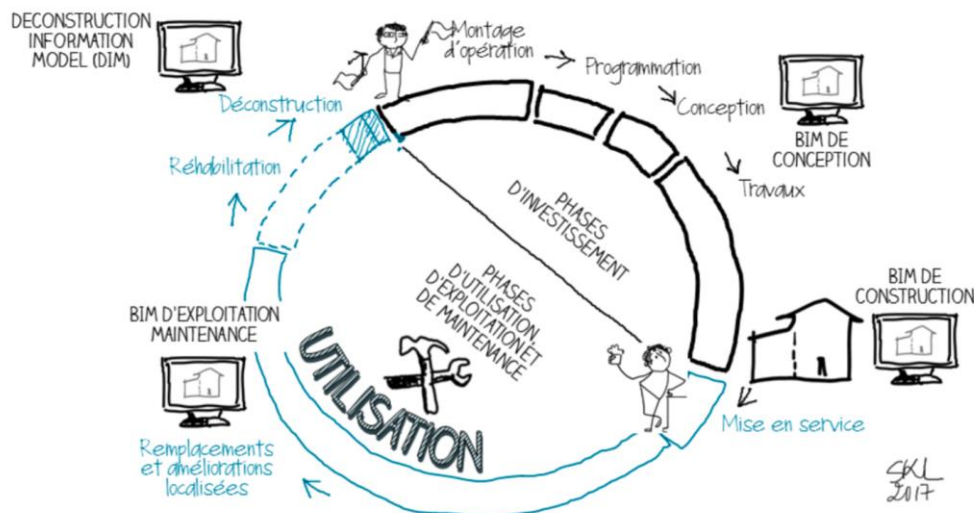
DECONSTRUCTION INFORMATION MODEL (DIM)

Montage d'opération

Programmation

Conception

BIM DE CONCEPTION

Travaux

Déconstruction

Réhabilitation

PHASES D'INVESTISSEMENT

PHASES D'UTILISATION, D'EXPLOITATION ET DE MAINTENANCE

BIM DE CONSTRUCTION

BIM D'EXPLOITATION MAINTENANCE

UTILISATION

Mise en service

Remplacements et améliorations localisées

SKL 2017